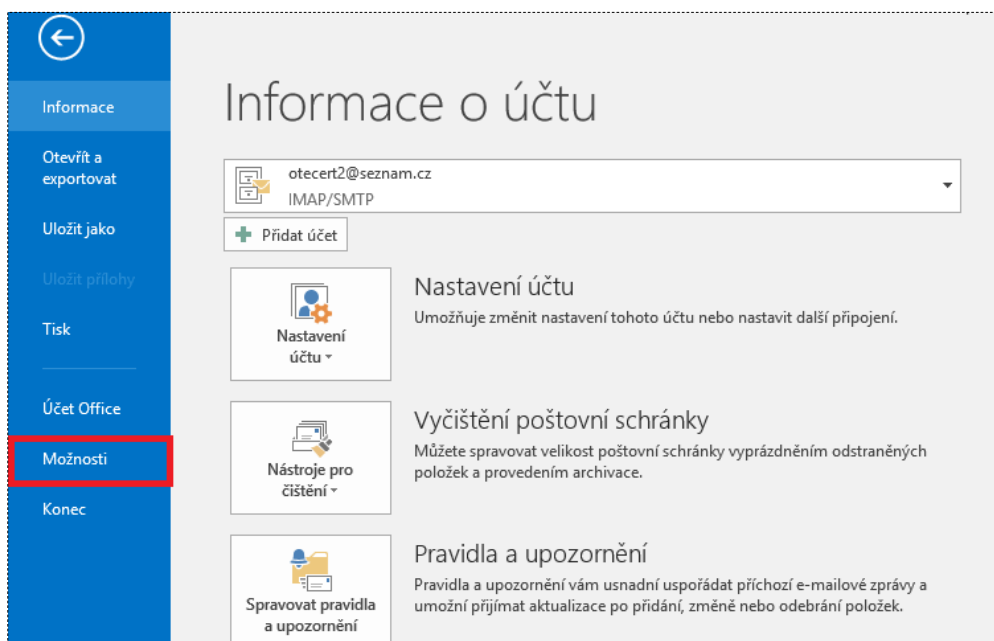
Informace

Otevřít a exportovat

Uložit jako

Uložit přílohy

Tisk

Účet Office

Možnosti

Konec

Informace o účtu

otecert2@seznam.cz
IMAP/SMTP

Přidat účet

Nastavení účtu

Nastavení účtu
Umožňuje změnit nastavení tohoto účtu nebo nastavit další připojení.

Nástroje pro čištění

Vyčištění poštovní schránky
Můžete spravovat velikost poštovní schránky vyprázdněním odstraněných položek a provedením archivace.

Spravovat pravidla a upozornění

Pravidla a upozornění
Pravidla a upozornění vám usnadní uspořádat příchozí e-mailové zprávy a umožní přijímat aktualizace po přidání, změně nebo odebrání položek.